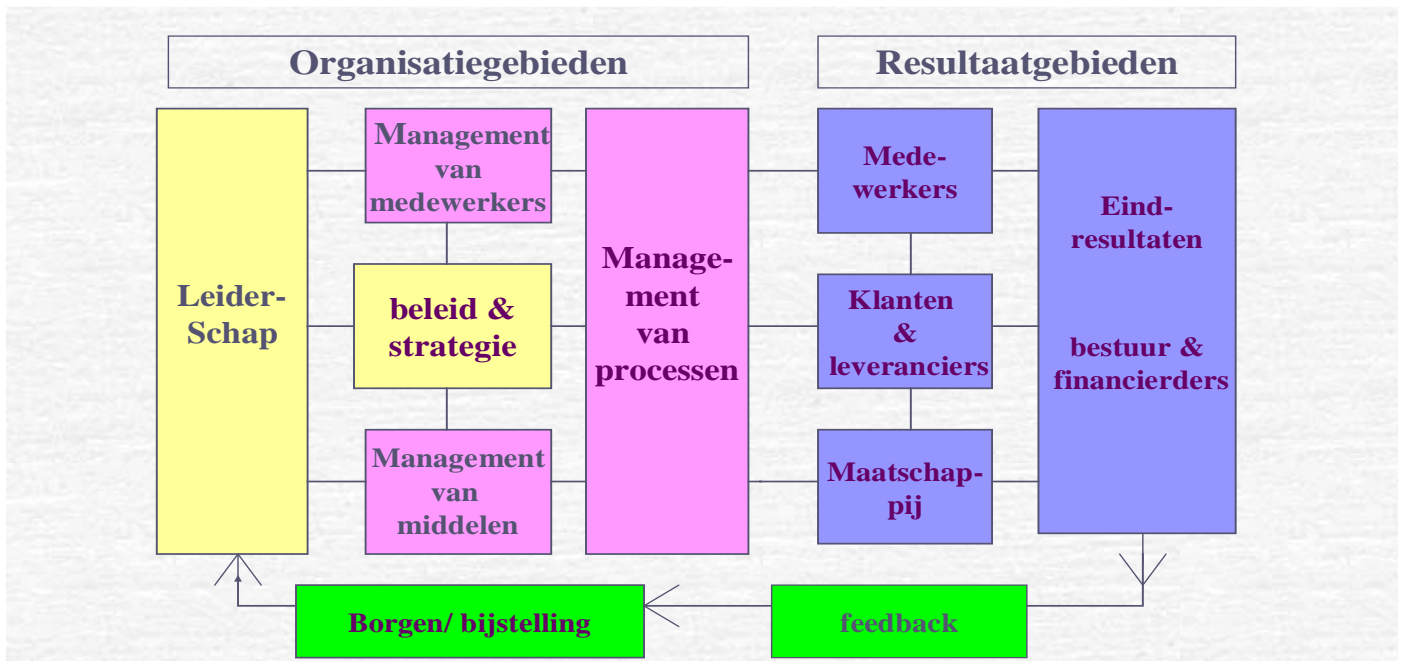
Organisatiegebieden

Resultaatgebieden

Leider-Schap

Management van medewerkers

beleid & strategie

Management van middelen

Management van processen

Medewerkers

Klanten & leveranciers

Maatschappij

Eindresultaten

bestuur & financierders

Borgen/ bijstelling

feedback